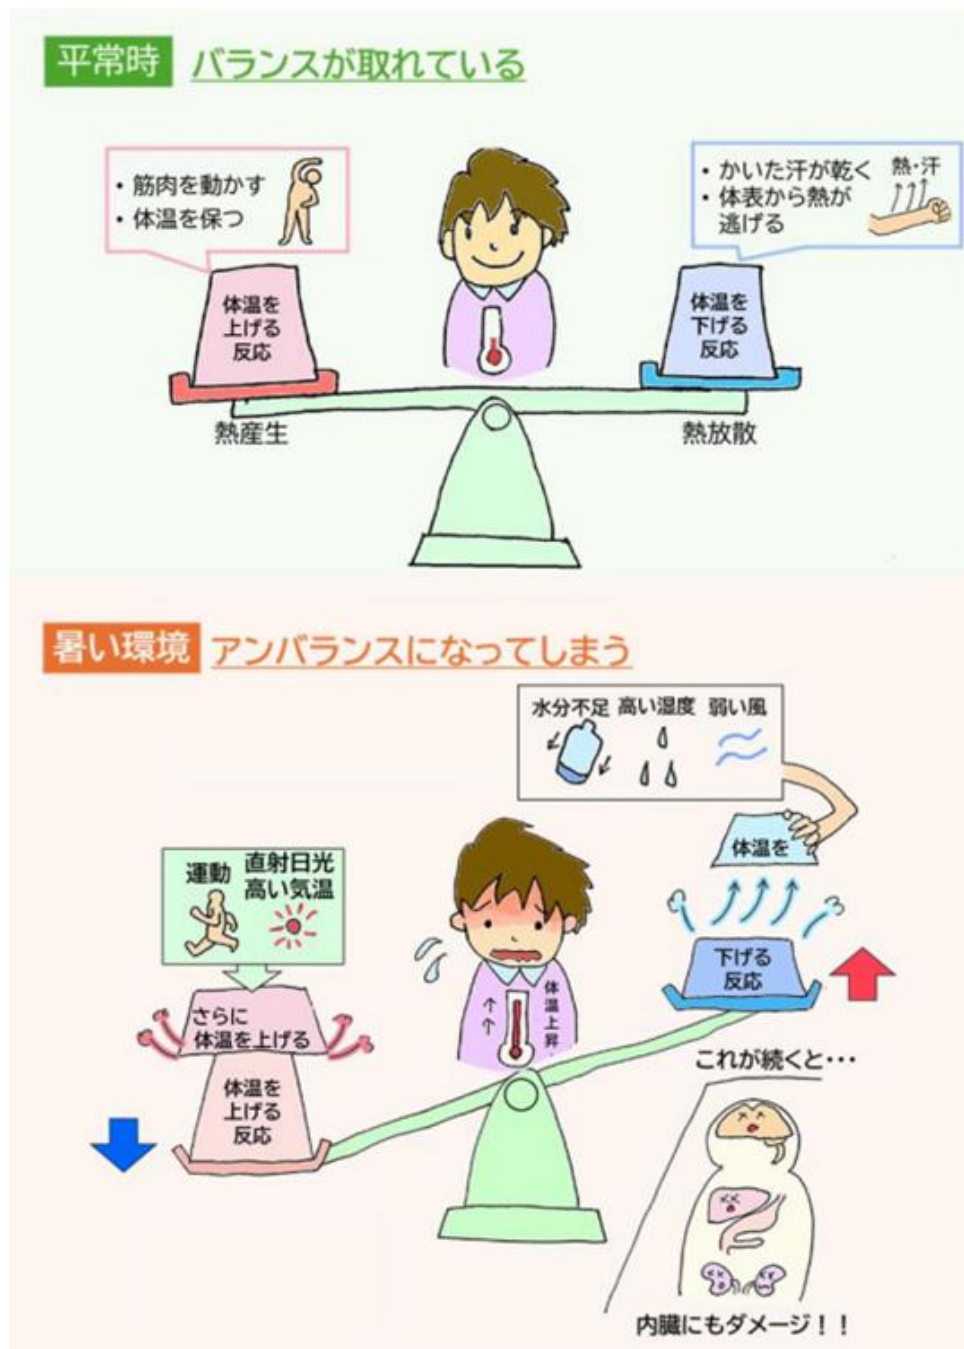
平常時 バランスが取れている

・筋肉を動かす
・体温を保つ

・かいた汗が乾く
・体表から熱が逃げる

熱・汗

体温を上げる反応

体温を下げる反応

熱産生

熱放散

暑い環境 アンバランスになってしまう

水分不足 高い湿度 弱い風

運動 直射日光 高い気温

体温を

さらに体温を上げる

下げる反応

体温上昇

体温を上げる反応

これが続くと・・・

内臓にもダメージ！！